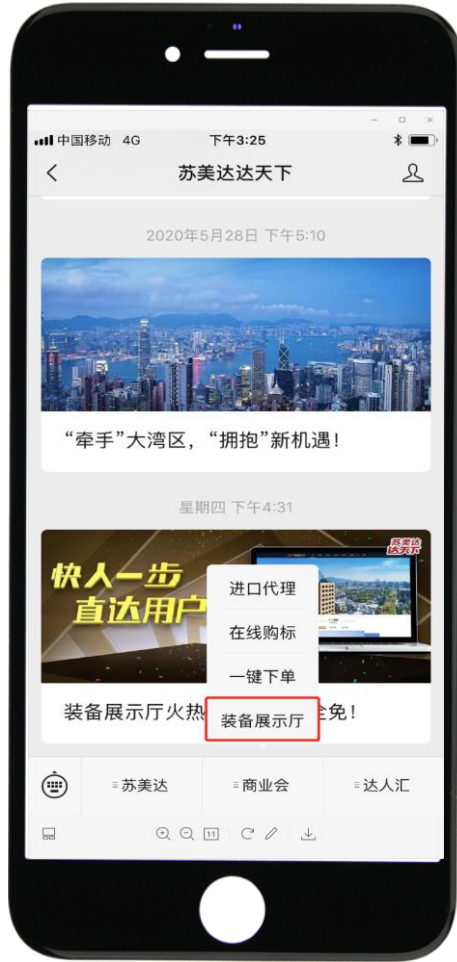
中国移动 4G 下午3:25

苏美达达天下

2020年5月28日 下午5:10

“牵手”大湾区,“拥抱”新机遇!

星期四 下午4:31

快人一步
直达用户

苏美达
达天下

进口代理
在线购标
一键下单
装备展示厅

装备展示厅火热 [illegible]全免!

苏美达 商业会 达人汇

11